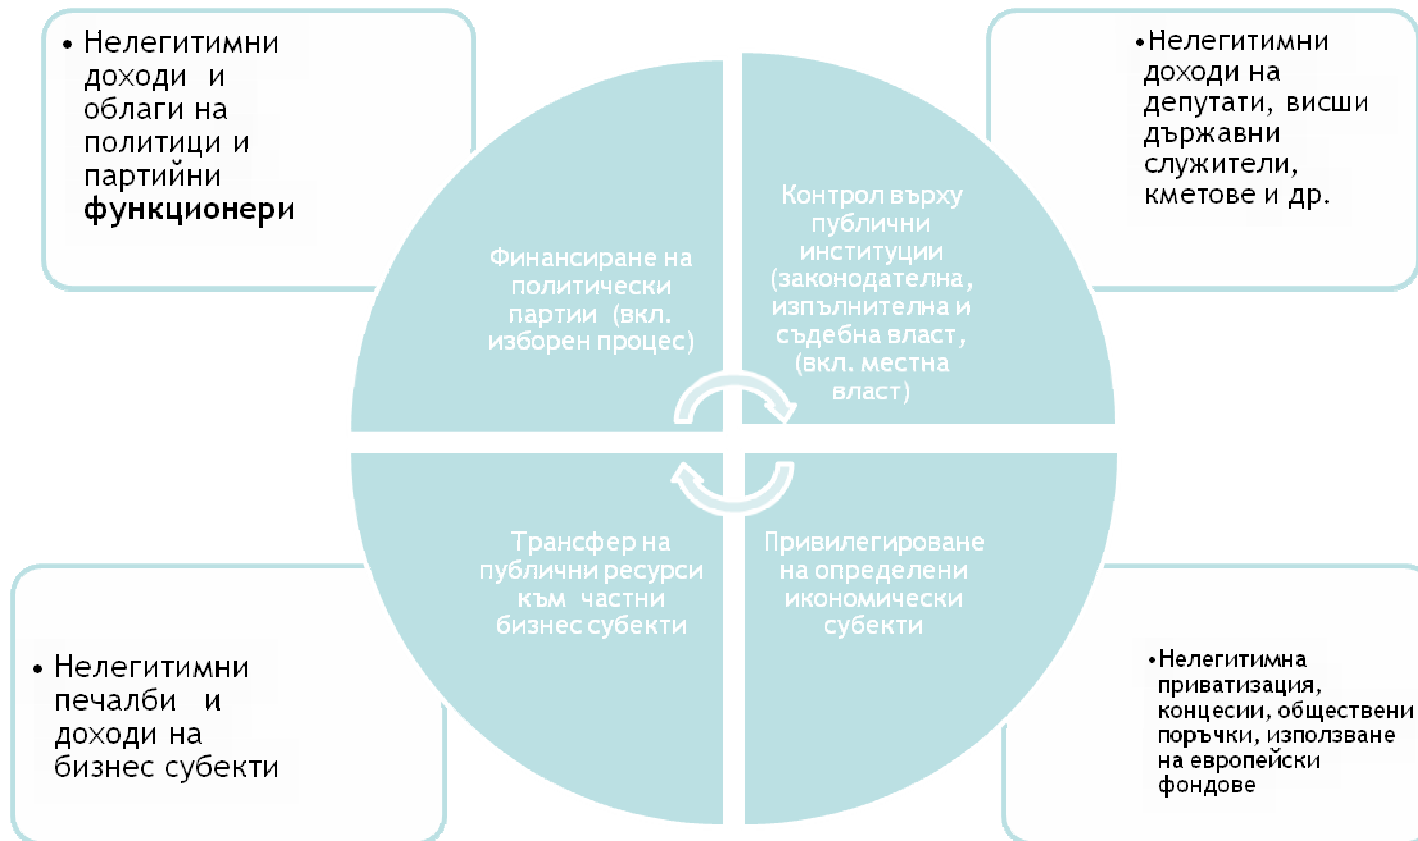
• Нелегитимни доходи и облаги на политици и партийни функционери

•Нелегитимни доходи на депутати, висши държавни служители, кметове и др.

Финансиране на политически партии (вкл. изборен процес)

Контрол върху публични институции (законодателна, изпълнителна и съдебна власт, (вкл. местна власт)

Трансфер на публични ресурси към частни бизнес субекти

Привилегироване на определени икономически субекти

• Нелегитимни печалби и доходи на бизнес субекти

•Нелегитимна приватизация, концесии, обществени поръчки, използване на европейски фондове